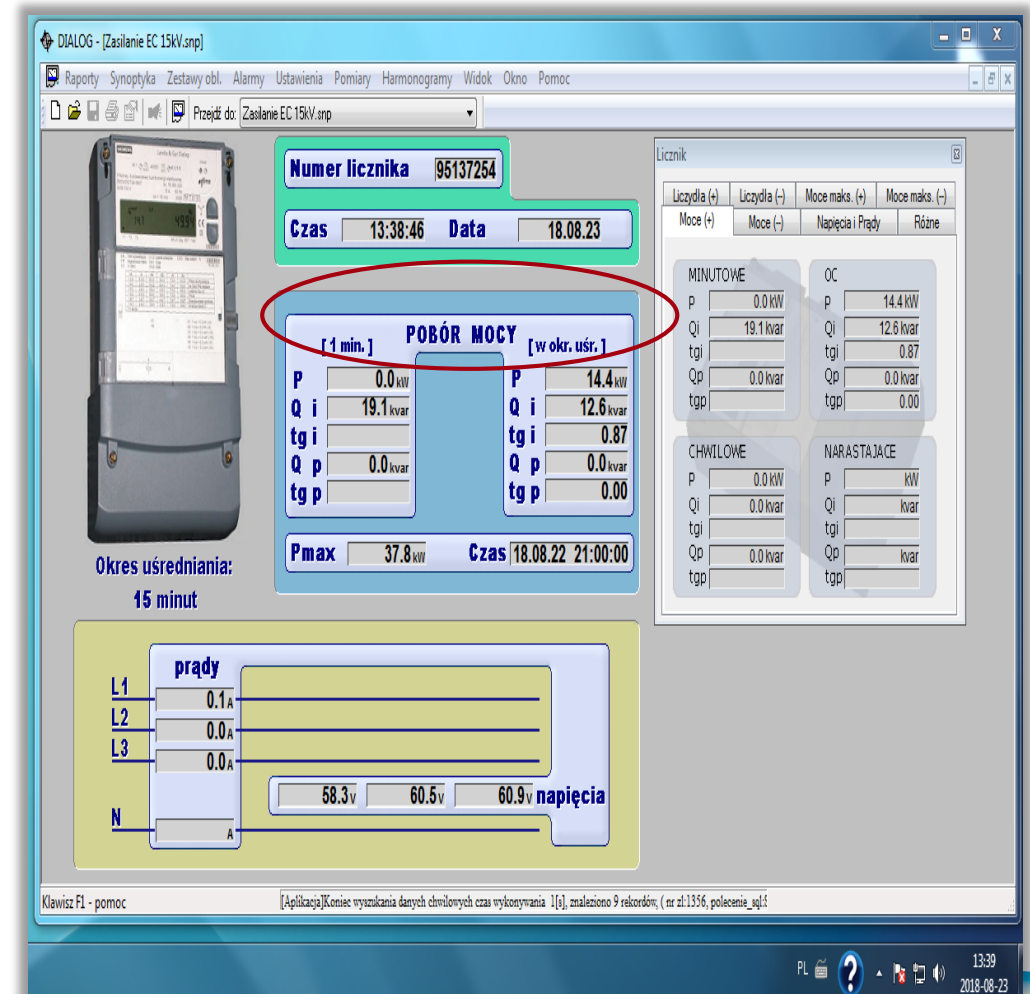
DIALOG - [Zasilanie EC 15kV.snp]

Raporty Synoptyka Zestawy obl. Alarmy Ustawienia Pomiary Harmonogramy Widok Okno Pomoc

Przejdź do: Zasilanie EC 15kV.snp

Numer licznika 95137254

Czas 13:38:46 Data 18.08.23

POBÓR MOCY
[ 1 min. ] [ w okr. uśr. ]

| | [ 1 min. ] | | [ w okr. uśr. ] |
|---|---|---|---|
| P | 0.0 kW | P | 14.4 kW |
| Q i | 19.1 kvar | Q i | 12.6 kvar |
| tg i | | tg i | 0.87 |
| Q p | 0.0 kvar | Q p | 0.0 kvar |
| tg p | | tg p | 0.00 |

Pmax 37.8 kW Czas 18.08.22 21:00:00

Okres uśredniania: 15 minut

prądy
L1 0.1 A
L2 0.0 A
L3 0.0 A
N A

58.3 V 60.5 V 60.9 V napięcia

Licznik

Liczydła (+) Liczydła (-) Moce maks. (+) Moce maks. (-)
Moce (+) Moce (-) Napięcia i Prądy Różne

MINUTOWE
P 0.0 kW
Qi 19.1 kvar
tgi
Qp 0.0 kvar
tgp

OC
P 14.4 kW
Qi 12.6 kvar
tgi 0.87
Qp 0.0 kvar
tgp 0.00

CHWILOWE
P 0.0 kW
Qi 0.0 kvar
tgi
Qp 0.0 kvar
tgp

NARASTAJACE
P kW
Qi kvar
tgi
Qp kvar
tgp

Klawisz F1 - pomoc

[Aplikacja]Koniec wyszukania danych chwilowych czas wykonywania 1[s], znaleziono 9 rekordów, ( nr zl:1356, polecenie_sql:S

PL 13:39 2018-08-23